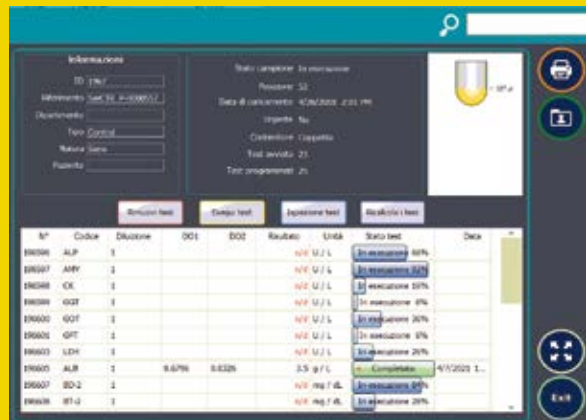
Informazioni

ID 1967

Riferimento SanCtrl P-0000552

Dipartimento

Tipo Control

Natura Siero

Paziente

Stato campione In esecuzione

Posizione 32

Data di caricamento 4/28/2020 2:31 PM

Urgente No

Contenitore Coppetta

Test annullati 23

Test programmati 25

~ 97 ul

Rimuovi test

Esegui test

Ispezione test

Ricalcola i test

| N° | Codice | Diluizione | DO1 | DO2 | Risultato | Unità | Stato test | Data |
|---|---|---|---|---|---|---|---|---|
| E00596 | ALP | 1 | | | n/d | U / L | In esecuzione 66% | |
| E00597 | AMY | 1 | | | n/d | U / L | In esecuzione 62% | |
| E00598 | CK | 1 | | | n/d | U / L | In esecuzione 19% | |
| E00599 | GGT | 1 | | | n/d | U / L | In esecuzione 0% | |
| E00600 | GOT | 1 | | | n/d | U / L | In esecuzione 36% | |
| E00601 | GPT | 1 | | | n/d | U / L | In esecuzione 0% | |
| E00603 | LDH | 1 | | | n/d | U / L | In esecuzione 26% | |
| E00605 | ALB | 1 | 0.6756 | 0.6326 | 3.5 | g / L | Completato | 4/7/2020 1... |
| E00607 | BD-2 | 1 | | | n/d | mg / dL | In esecuzione 64% | |
| E00606 | BT-2 | 1 | | | n/d | mg / dL | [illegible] | |

Exit